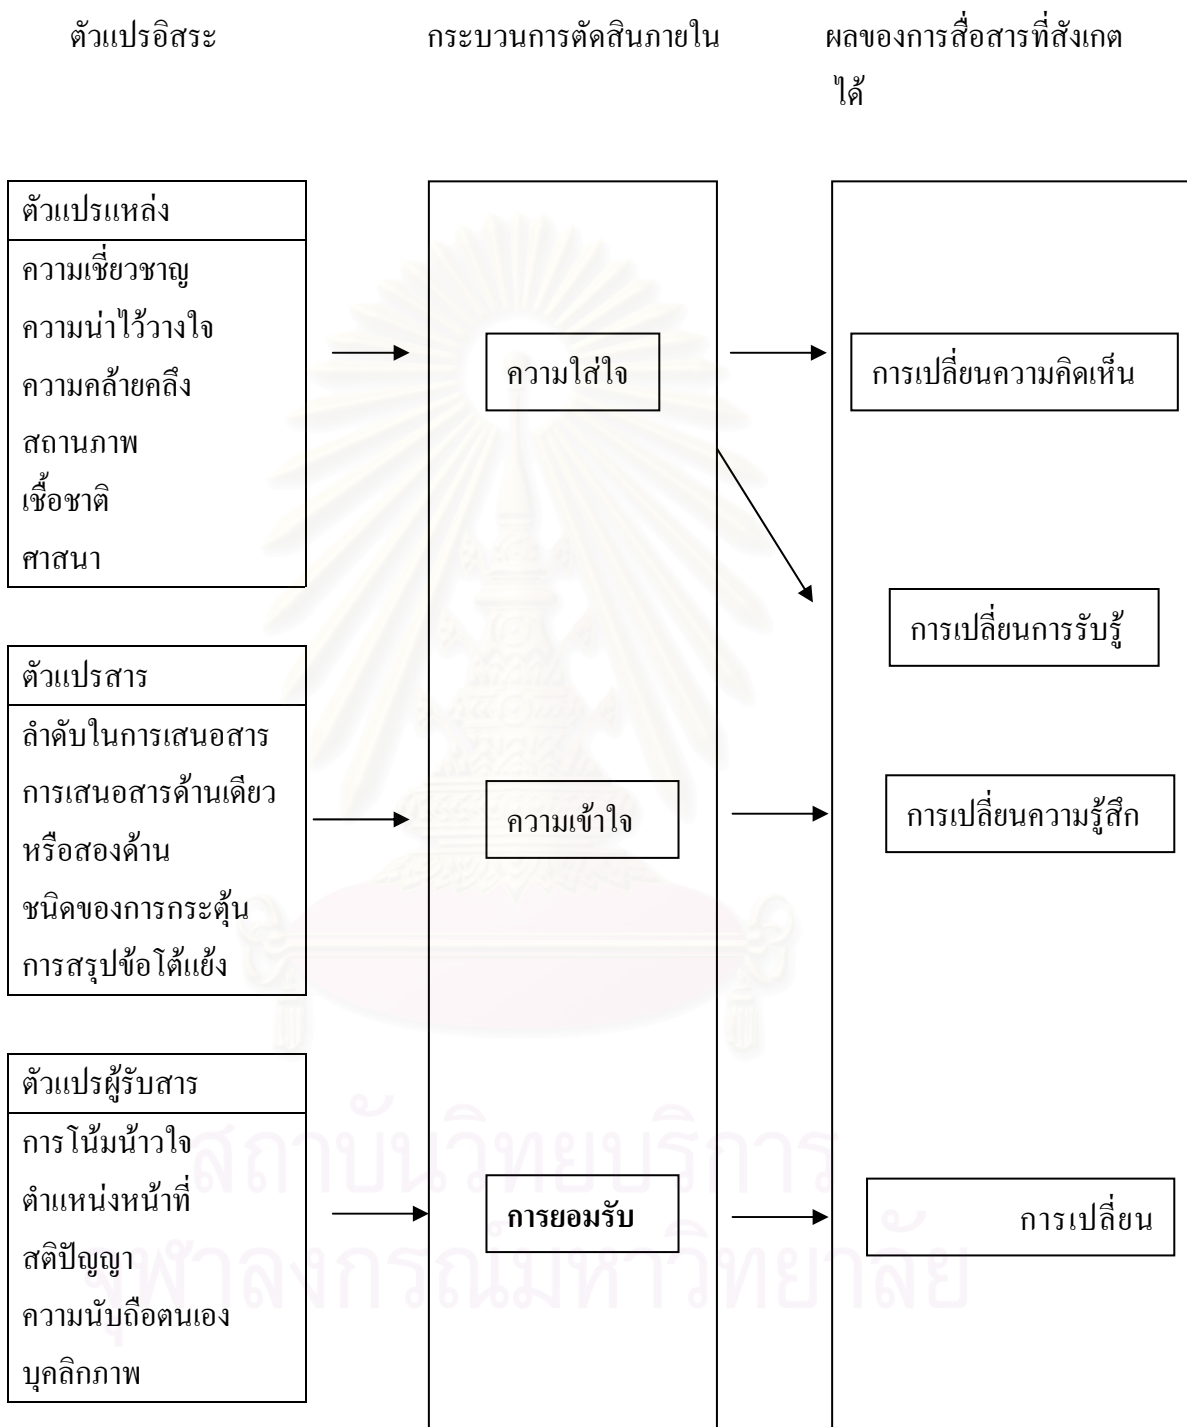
ตัวแปรอิสระ

กระบวนการตัดสินภายใน

ผลของการสื่อสารที่สังเกตได้

ตัวแปรแหล่ง
ความเชี่ยวชาญ
ความน่าไว้วางใจ
ความคล้ายคลึง
สถานภาพ
เชื้อชาติ
ศาสนา

ตัวแปรสาร
ลำดับในการเสนอสาร
การเสนอสารด้านเดียวหรือสองด้าน
ชนิดของการกระตุ้น
การสรุปข้อโต้แย้ง

ตัวแปรผู้รับสาร
การโน้มน้าวใจ
ตำแหน่งหน้าที่
สติปัญญา
ความนับถือตนเอง
บุคลิกภาพ

ความใส่ใจ

ความเข้าใจ

การยอมรับ

การเปลี่ยนความคิดเห็น

การเปลี่ยนการรับรู้

การเปลี่ยนความรู้สึก

การเปลี่ยน

สถาบันวิทยบริการ
จุฬาลงกรณ์มหาวิทยาลัย